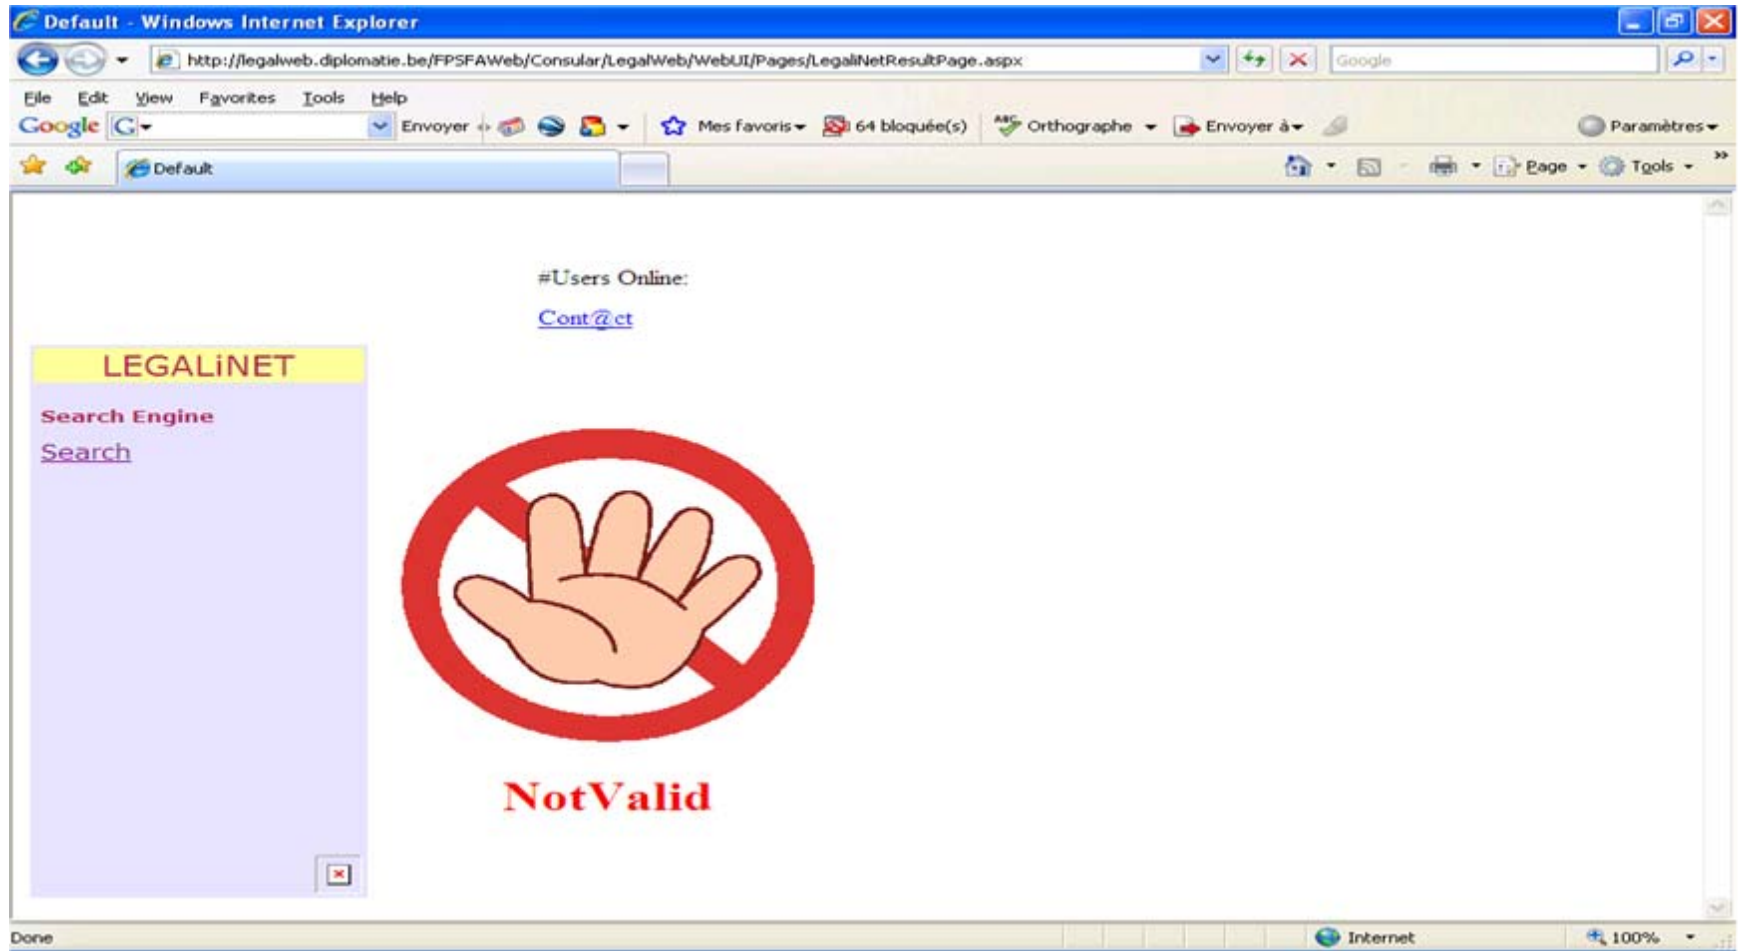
Default - Windows Internet Explorer

http://legalweb.diplomatie.be/FPSFAWeb/Consular/LegalWeb/WebUI/Pages/LegaliNetResultPage.aspx

Google

File Edit View Favorites Tools Help

Google G Envoyer Mes favoris 64 bloquée(s) Orthographe Envoyer à Paramètres

Default

Page Tools

#Users Online:

Cont@ct

LEGALiNET

Search Engine

Search

NotValid

Done

Internet

100%